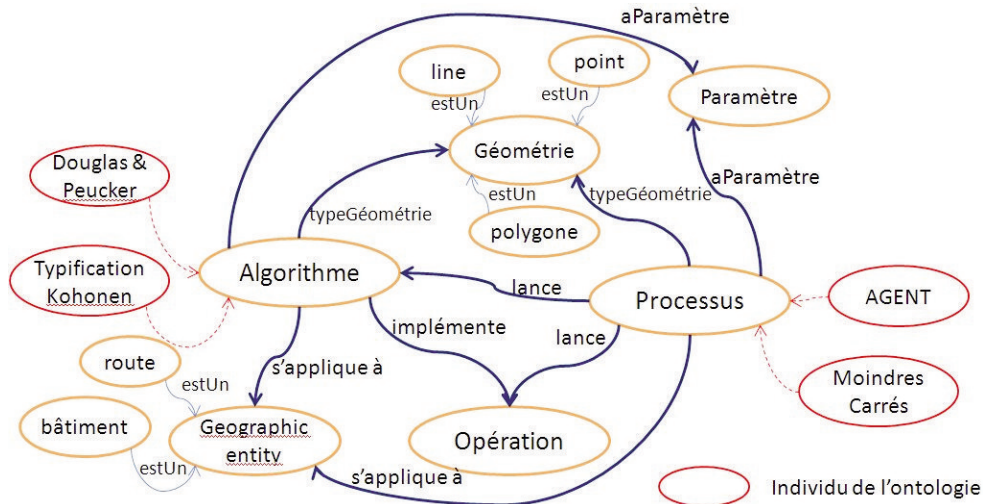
aParamètre

line

point

estUn

estUn

Paramètre

Géométrie

Douglas & Peucker

estUn

typeGéométrie

aParamètre

typeGéométrie

polygone

Typification Kohonen

Algorithme

lance

Processus

AGENT

implémente

lance

route

s'applique à

Moindres Carrés

estUn

bâtiment

Geographic entity

Opération

estUn

s'applique à

Individu de l'ontologie